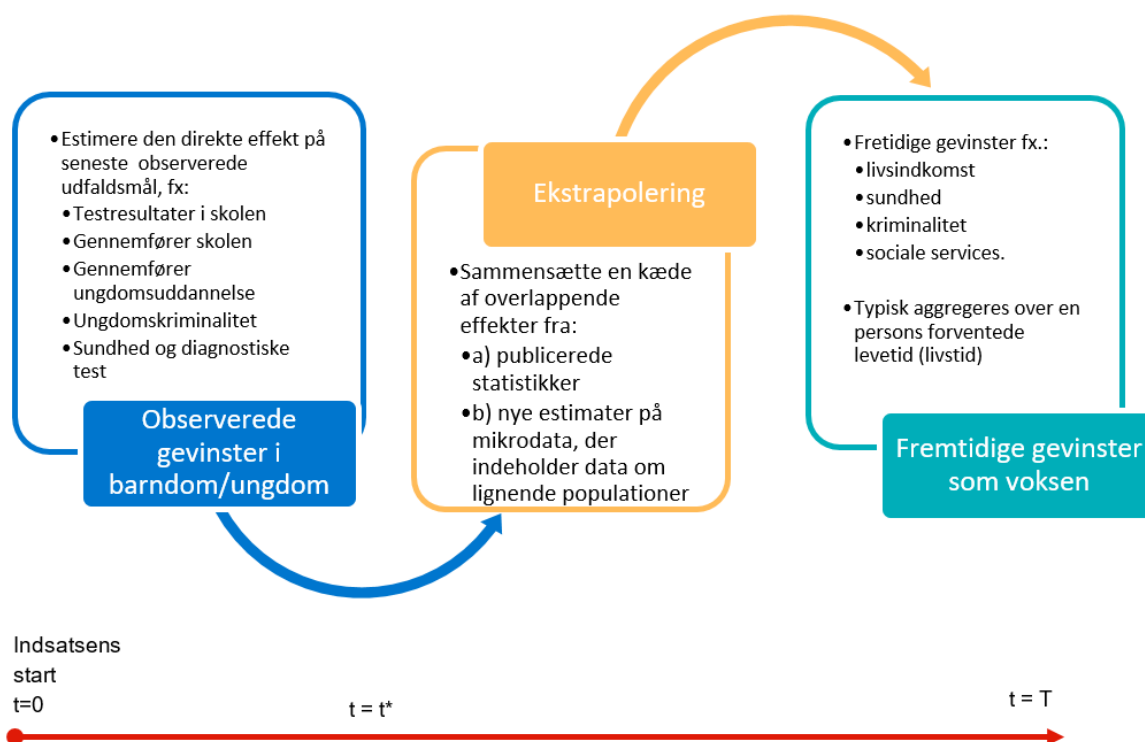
• Estimere den direkte effekt på seneste observerede udfaldsmål, fx:
• Testresultater i skolen
• Gennemfører skolen
• Gennemfører ungdomsuddannelse
• Ungdomskriminalitet
• Sundhed og diagnostiske test

Observerede gevinster i barndom/ungdom

Ekstrapolering

• Sammensætte en kæde af overlappende effekter fra:
• a) publicerede statistikker
• b) nye estimater på mikrodata, der indeholder data om lignende populationer

• Fretidige gevinster fx.:
• livsindkomst
• sundhed
• kriminalitet
• sociale services.

• Typisk aggregeres over en persons forventede levetid (livstid)

Fremtidige gevinster som voksen

Indsatsens start
t=0

t = t*

t = T